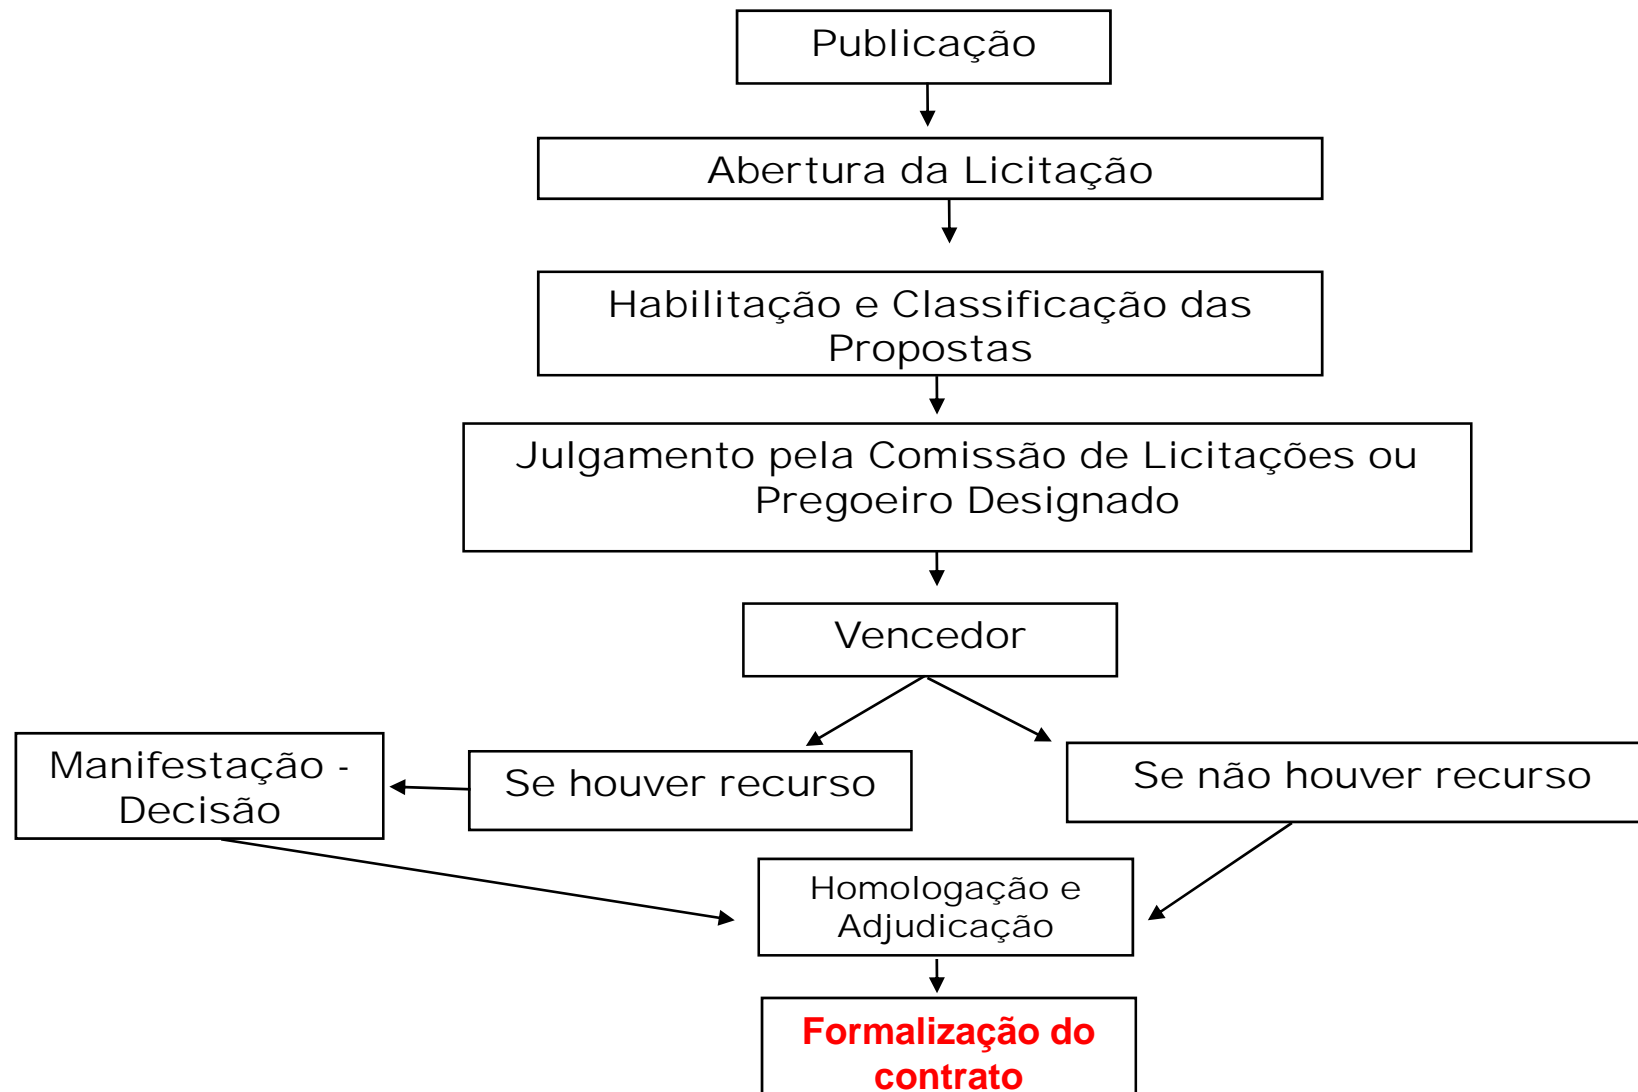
Publicação

Abertura da Licitação

Habilitação e Classificação das Propostas

Julgamento pela Comissão de Licitações ou Pregoeiro Designado

Vencedor

Se houver recurso

Se não houver recurso

Manifestação - Decisão

Homologação e Adjudicação

Formalização do contrato